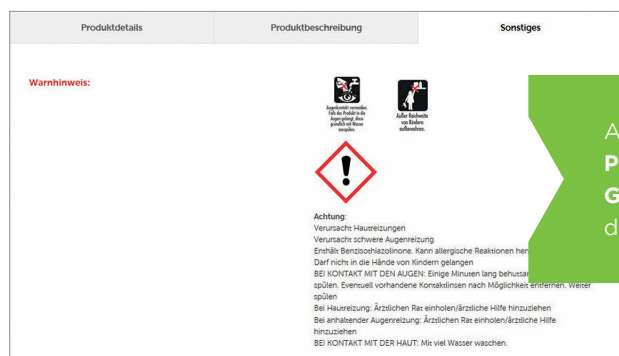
Produktdetails | Produktbeschreibung | Sonstiges

Warnhinweis:

Augenkontakt vermeiden. Falls das Produkt in die Augen gelangt, diese gründlich mit Wasser ausspülen.

Außer Reichweite von Kindern aufbewahren.

Achtung:
Verursacht Hautreizungen
Verursacht schwere Augenreizung
Enthält Benzisothiazolinone. Kann allergische Reaktionen her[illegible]
Darf nicht in die Hände von Kindern gelangen
BEI KONTAKT MIT DEN AUGEN: Einige Minuten lang behutsa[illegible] spülen. Eventuell vorhandene Kontaktlinsen nach Möglichkeit entfernen. Weiter spülen
Bei Hautreizung: Ärztlichen Rat einholen/ärztliche Hilfe hinzuziehen
Bei anhaltender Augenreizung: Ärztlichen Rat einholen/ärztliche Hilfe hinzuziehen
BEI KONTAKT MIT DER HAUT: Mit viel Wasser waschen.

A
P
G
d